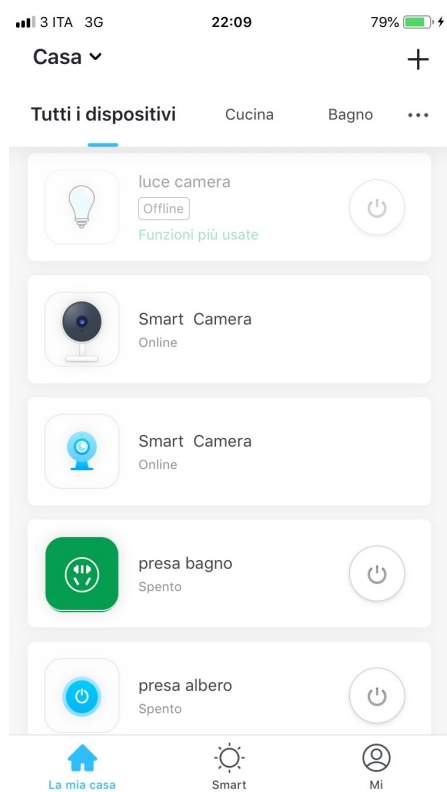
3 ITA 3G 22:09 79%

Casa

+

Tutti i dispositivi Cucina Bagno •••

luce camera
Offline
Funzioni più usate

Smart Camera
Online

Smart Camera
Online

presa bagno
Spento

presa albero
Spento

La mia casa Smart Mi